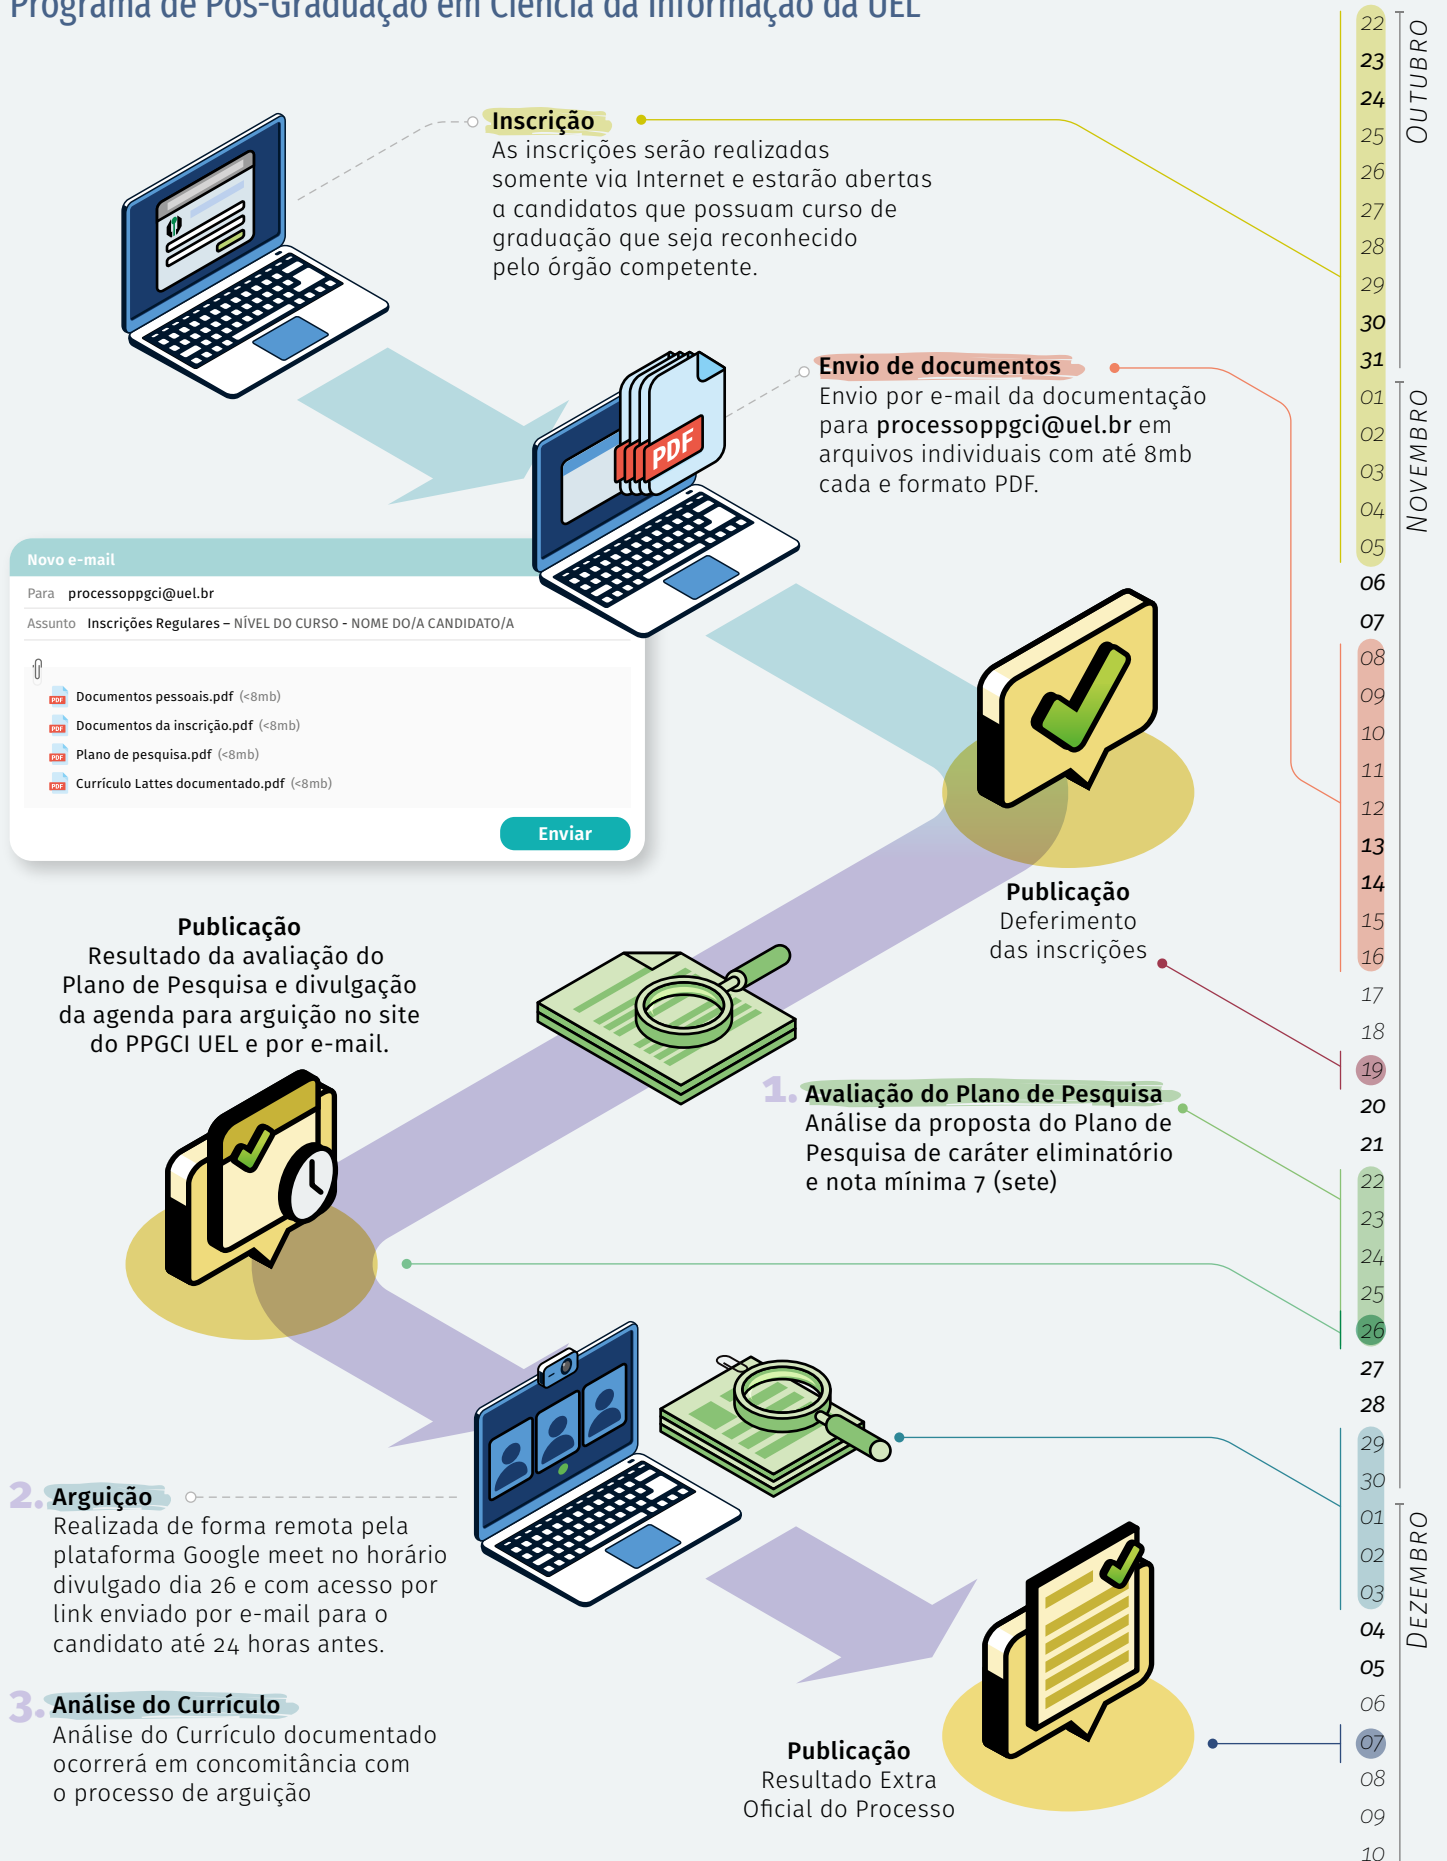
Programa de Pós-Graduação em Ciência da Informação da UEL

Inscrição
As inscrições serão realizadas somente via Internet e estarão abertas a candidatos que possuam curso de graduação que seja reconhecido pelo órgão competente.

PDF

Envio de documentos
Envio por e-mail da documentação para processoppgci@uel.br em arquivos individuais com até 8mb cada e formato PDF.

Novo e-mail
Para processoppgci@uel.br
Assunto Inscrições Regulares – NÍVEL DO CURSO - NOME DO/A CANDIDATO/A

Documentos pessoais.pdf (<8mb)
Documentos da inscrição.pdf (<8mb)
Plano de pesquisa.pdf (<8mb)
Currículo Lattes documentado.pdf (<8mb)
Enviar

Publicação
Deferimento das inscrições

Publicação
Resultado da avaliação do Plano de Pesquisa e divulgação da agenda para arguição no site do PPGCI UEL e por e-mail.

1. Avaliação do Plano de Pesquisa
Análise da proposta do Plano de Pesquisa de caráter eliminatório e nota mínima 7 (sete)

2. Arguição
Realizada de forma remota pela plataforma Google meet no horário divulgado dia 26 e com acesso por link enviado por e-mail para o candidato até 24 horas antes.

3. Análise do Currículo
Análise do Currículo documentado ocorrerá em concomitância com o processo de arguição

Publicação
Resultado Extra Oficial do Processo

OUTUBRO
22 23 24 25 26 27 28 29 30 31
NOVEMBRO
01 02 03 04 05 06 07 08 09 10 11 12 13 14 15 16 17 18 19 20 21 22 23 24 25 26 27 28 29 30
DEZEMBRO
01 02 03 04 05 06 07 08 09 10